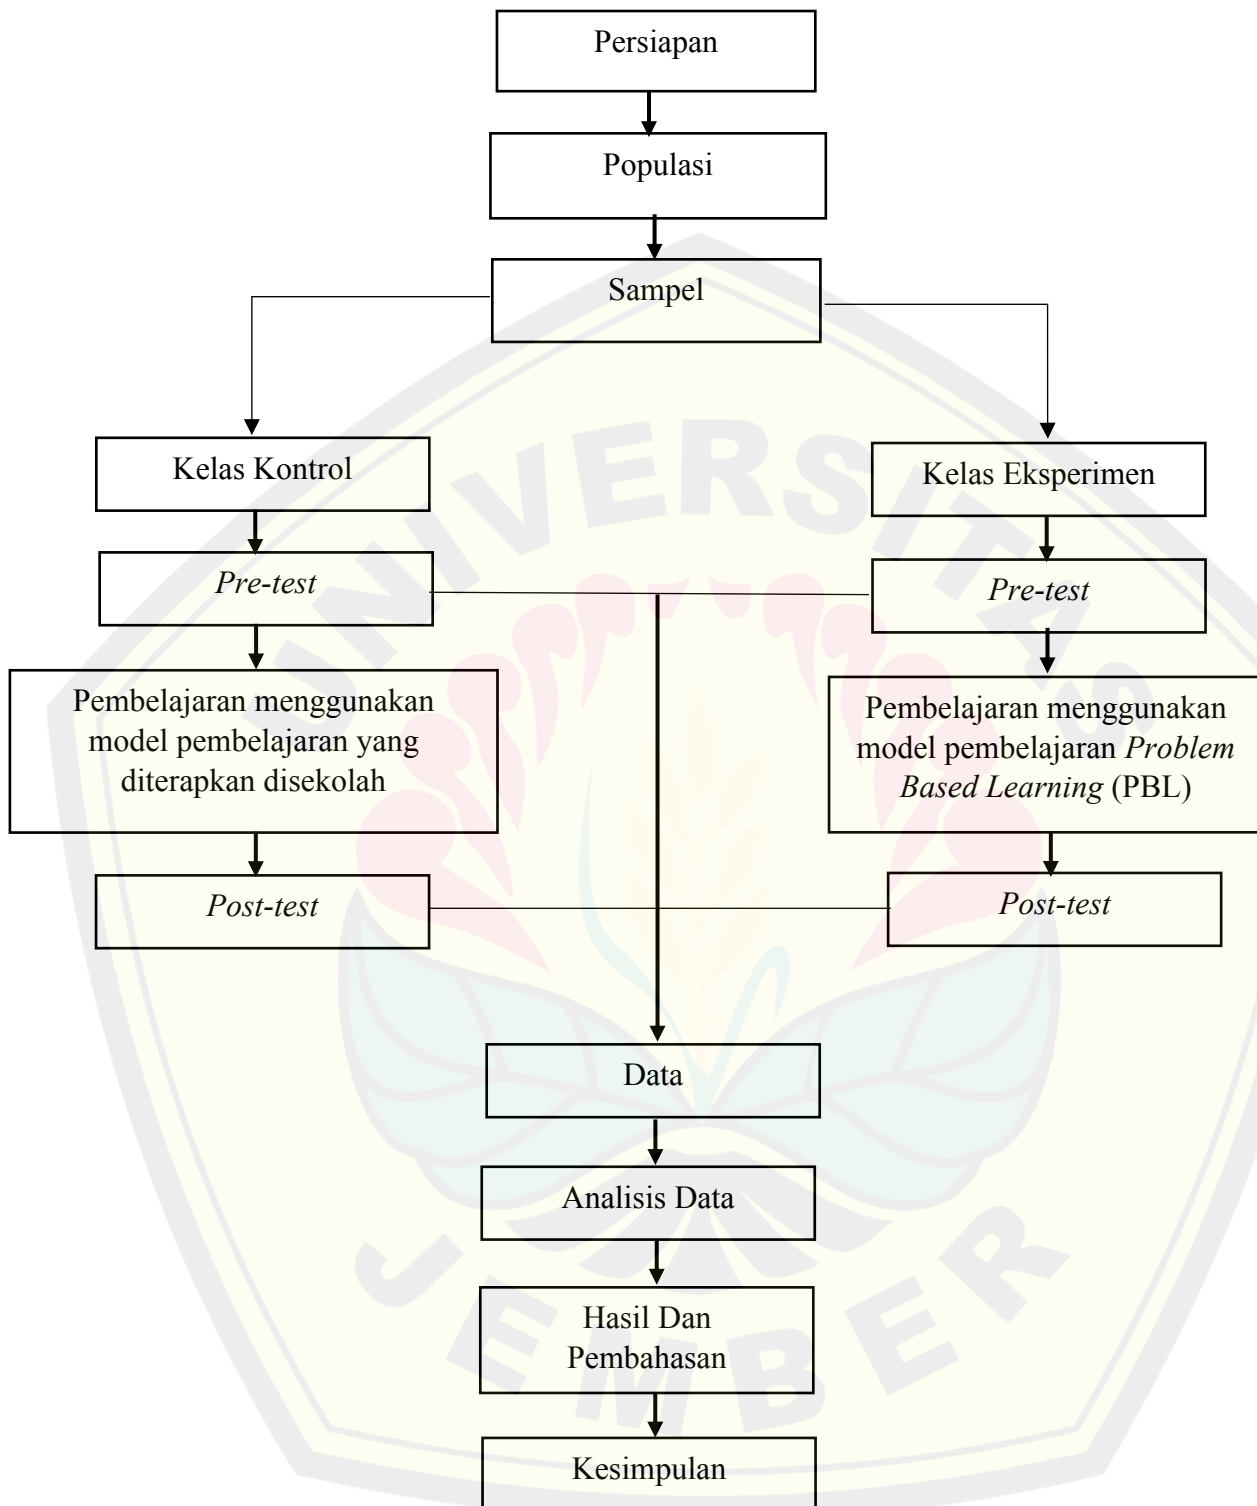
Persiapan

Populasi

Sampel

Kelas Kontrol

Kelas Eksperimen

Pre-test

Pre-test

Pembelajaran menggunakan model pembelajaran yang diterapkan disekolah

Pembelajaran menggunakan model pembelajaran Problem Based Learning (PBL)

Post-test

Post-test

Data

Analisis Data

Hasil Dan Pembahasan

Kesimpulan

UNIVERSITAS JEMBER